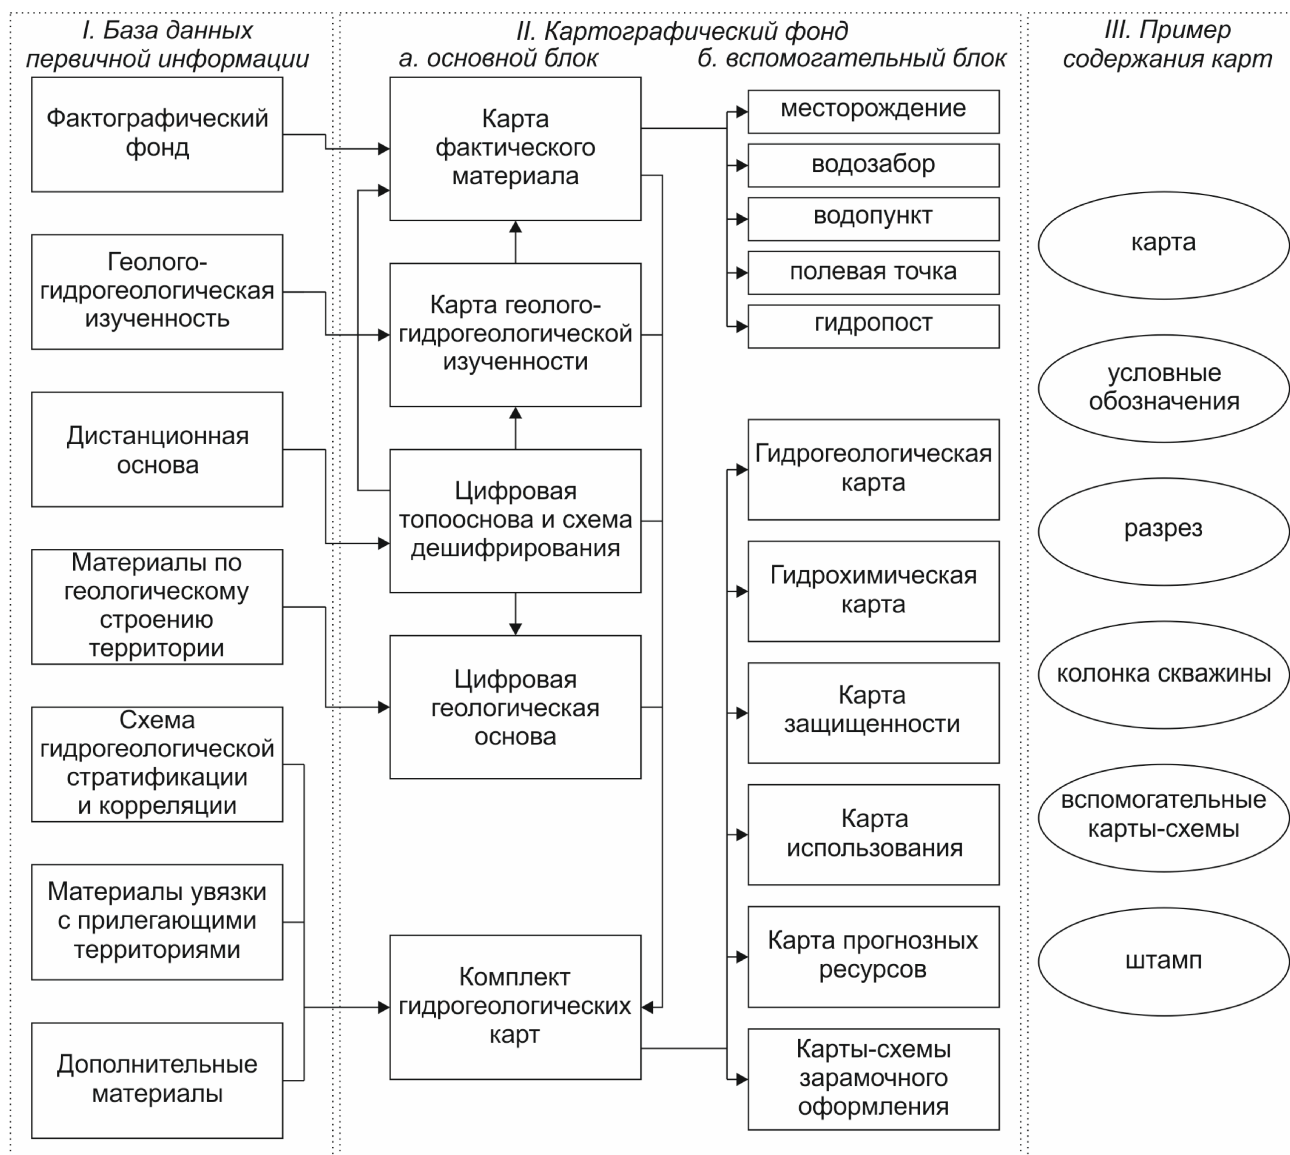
I. База данных первичной информации

II. Картографический фонд
а. основной блок
б. вспомогательный блок

III. Пример содержания карт

Фактографический фонд

Геолого-гидрогеологическая изученность

Дистанционная основа

Материалы по геологическому строению территории

Схема гидрогеологической стратификации и корреляции

Материалы увязки с прилегающими территориями

Дополнительные материалы

Карта фактического материала

Карта геолого-гидрогеологической изученности

Цифровая топооснова и схема дешифрирования

Цифровая геологическая основа

Комплект гидрогеологических карт

месторождение

водозабор

водопункт

полевая точка

гидропост

Гидрогеологическая карта

Гидрохимическая карта

Карта защищенности

Карта использования

Карта прогнозных ресурсов

Карты-схемы зарамочного оформления

карта

условные обозначения

разрез

колонка скважины

вспомогательные карты-схемы

штамп